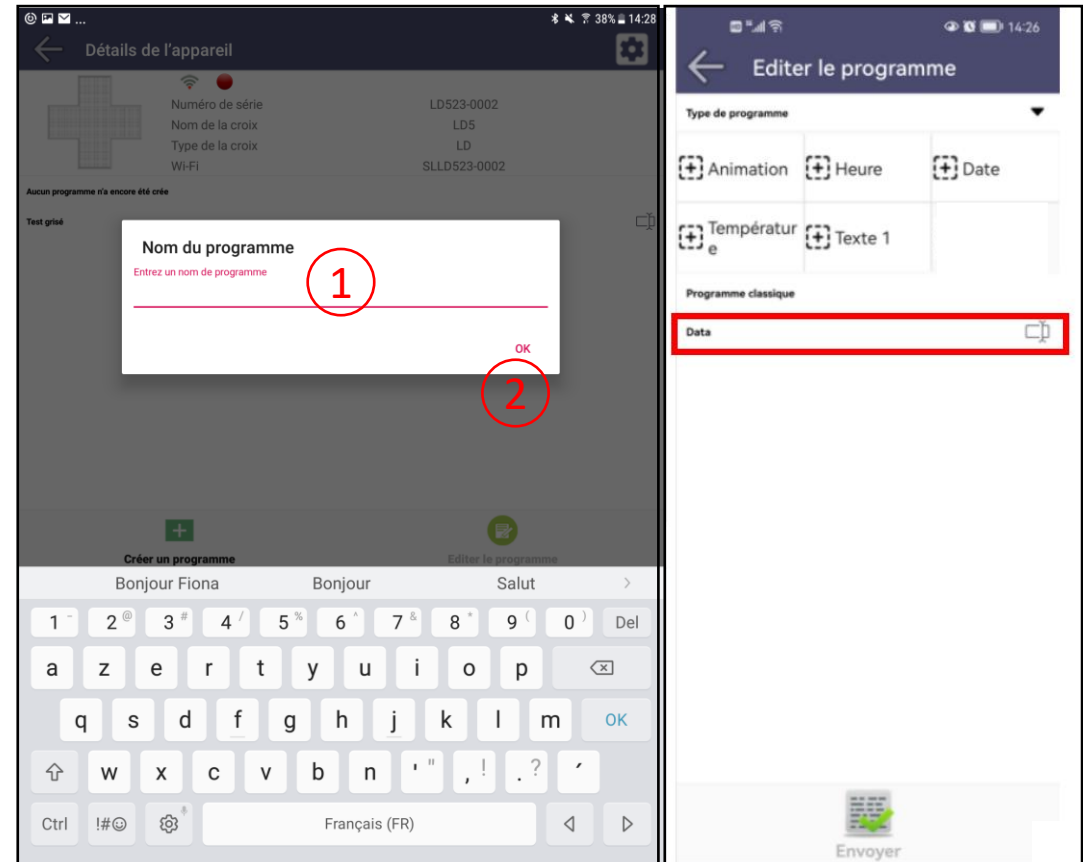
38% 14:28

Détails de l'appareil

Numéro de série LD523-0002
Nom de la croix LD5
Type de la croix LD
Wi-Fi SLLD523-0002

Aucun programme n'a encore été crée

Test grisé

Nom du programme
Entrez un nom de programme
1
OK
2

Créer un programme
Editer le programme

Bonjour Fiona Bonjour Salut

1 2 3 4 5 6 7 8 9 0 Del
a z e r t y u i o p
q s d f g h j k l m OK
w x c v b n ' , . ?
Ctrl !#☺ Français (FR)

14:26

Editer le programme

Type de programme

Animation
Heure
Date
Température
Texte 1

Programme classique

Data

Envoyer